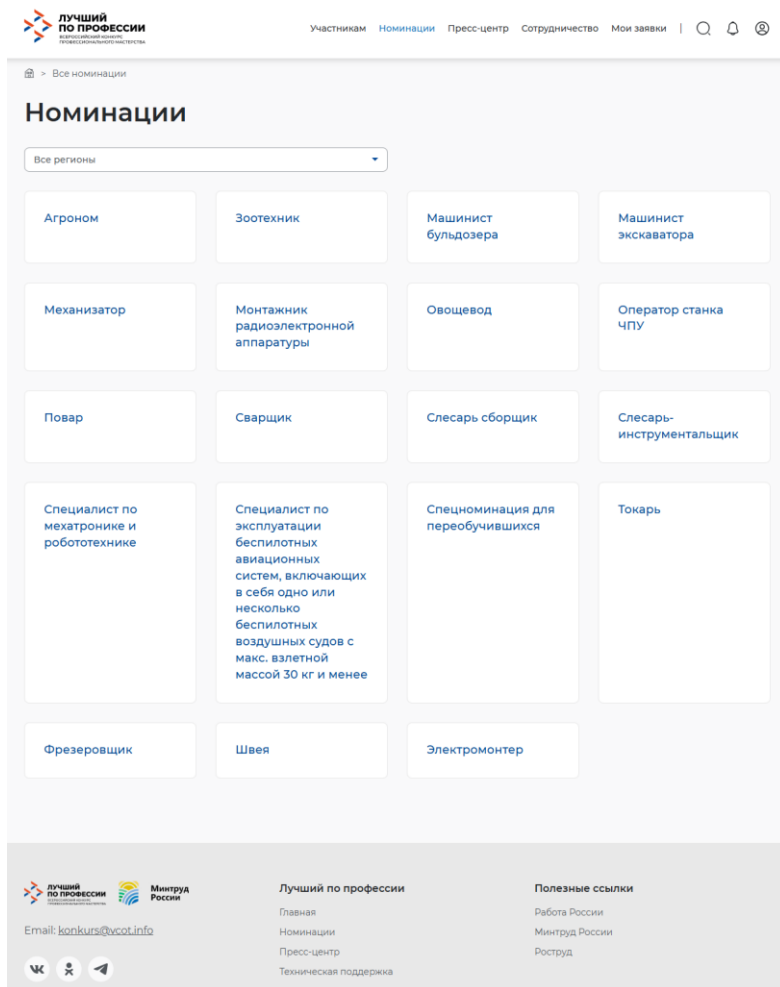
ЛУЧШИЙ ПО ПРОФЕССИИ
ВСЕРОССИЙСКИЙ КОНКУРС ПРОФЕССИОНАЛЬНОГО МАСТЕРСТВА

Участникам Номинации Пресс-центр Сотрудничество Мои заявки

> Все номинации

Номинации

Все регионы

Агроном

Зоотехник

Машинист бульдозера

Машинист экскаватора

Механизатор

Монтажник радиоэлектронной аппаратуры

Овощевод

Оператор станка ЧПУ

Повар

Сварщик

Слесарь сборщик

Слесарь-инструментальщик

Специалист по мехатронике и робототехнике

Специалист по эксплуатации беспилотных авиационных систем, включающих в себя одно или несколько беспилотных воздушных судов с макс. взлетной массой 30 кг и менее

Спецноминация для переобучившихся

Токарь

Фрезеровщик

Швея

Электромонтер

ЛУЧШИЙ ПО ПРОФЕССИИ
ВСЕРОССИЙСКИЙ КОНКУРС ПРОФЕССИОНАЛЬНОГО МАСТЕРСТВА

Минтруд России

Email: konkurs@vcot.info

Лучший по профессии
Главная
Номинации
Пресс-центр
Техническая поддержка

Полезные ссылки
Работа России
Минтруд России
Роструд